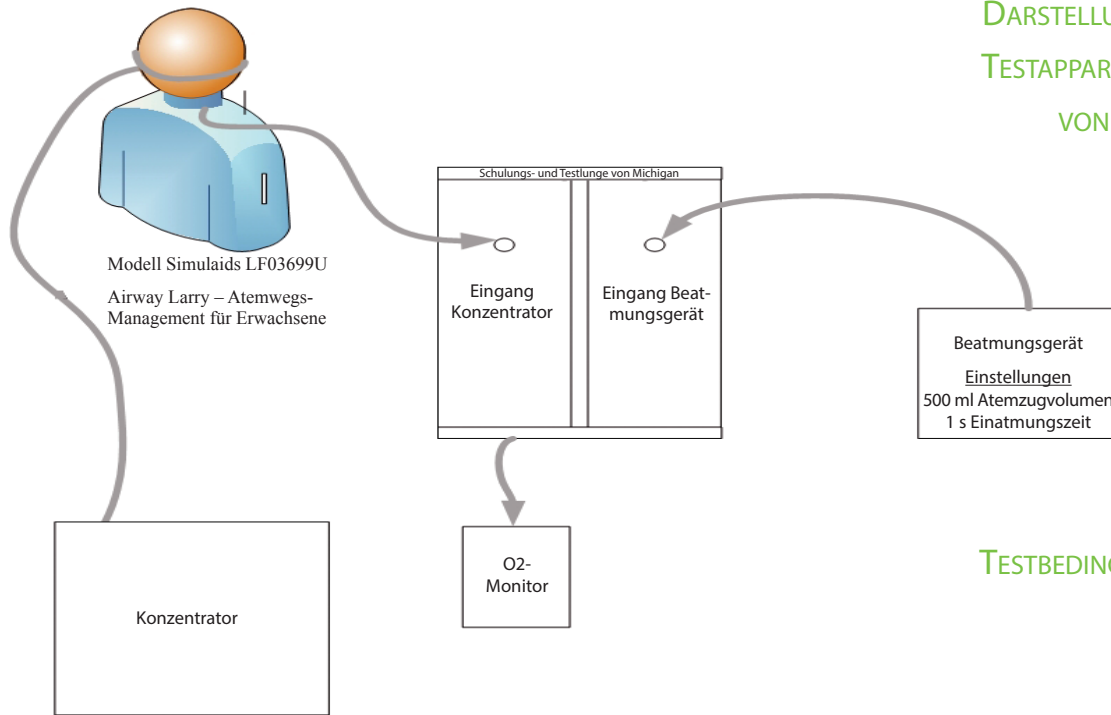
DARSTELLU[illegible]

TESTAPPAR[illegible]

VON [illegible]

Schulungs- und Testlunge von Michigan

Modell Simulaids LF03699U

Airway Larry – Atemwegs-Management für Erwachsene

Eingang Konzentrator

Eingang Beatmungsgerät

Beatmungsgerät

Einstellungen
500 ml Atemzugvolumen
1 s Einatmungszeit

O2-Monitor

Konzentrator

TESTBEDIN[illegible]